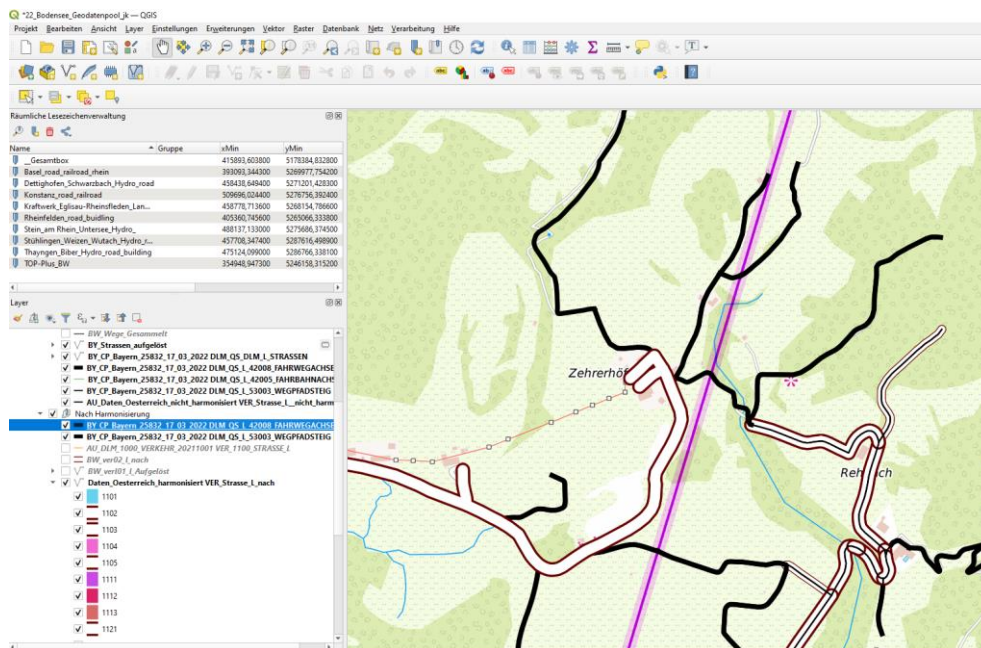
*22_Bodensee_Geodatenpool_ik — QGIS

Projekt Bearbeiten Ansicht Layer Einstellungen Erweiterungen Vektor Raster Datenbank Netz Verarbeitung Hilfe

Räumliche Lesezeichenverwaltung

| Name | Gruppe | xMin | yMin |
|---|---|---|---|
| _Gesamtbox | | 415893,603800 | 5178384,832800 |
| Basel_road_railroad_rhein | | 393093,344300 | 5269977,754200 |
| Dettighofen_Schwarzbach_Hydro_road | | 458438,649400 | 5271201,428300 |
| Konstanz_road_railroad | | 509696,024400 | 5276756,392400 |
| Kraftwerk_Eglisau-Rheinsfleden_Lan... | | 458778,713600 | 5268154,786600 |
| Rheinfelden_road_buidling | | 405360,745600 | 5265066,333800 |
| Stein_am_Rhein_Untersee_Hydro_ | | 488137,133000 | 5275686,374500 |
| Stühlingen_Weizen_Wutach_Hydro_r... | | 457708,347400 | 5287616,498900 |
| Thayngen_Biber_Hydro_road_building | | 475124,099000 | 5286766,338100 |
| TOP-Plus_BW | | 354948,947300 | 5246158,315200 |

Layer

BW_Wege_Gesammelt
BY_Strassen_aufgelöst
BY_CP_Bayern_25832_17_03_2022 DLM_QS_DLM_L_STRASSEN
BY_CP_Bayern_25832_17_03_2022 DLM_QS_L_42008_FAHRWEGACHSE
BY_CP_Bayern_25832_17_03_2022 DLM_QS_L_42005_FAHRBAHNACHS
BY_CP_Bayern_25832_17_03_2022 DLM_QS_L_53003_WEGPFADSTEIG
AU_Daten_Oesterreich_nicht_harmonisiert VER_Strasse_L__nicht_harm
Nach Harmonisierung
BY_CP_Bayern_25832_17_03_2022 DLM_QS_L_42008_FAHRWEGACHSE
BY_CP_Bayern_25832_17_03_2022 DLM_QS_L_53003_WEGPFADSTEIG
AU_DLM_1000_VERKEHR_20211001 VER_1100_STRASSE_L
BW_ver02_l_nach
BW_ver01_l_Aufgelöst
Daten_Oesterreich_harmonisiert VER_Strasse_L_nach
1101
1102
1103
1104
1105
1111
1112
1113
1121

Zehrerhöf
Reh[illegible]ch